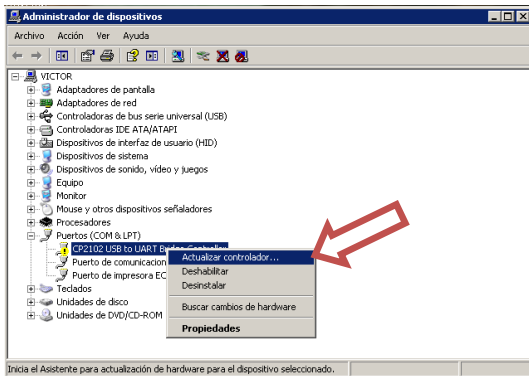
Administrador de dispositivos

Archivo Acción Ver Ayuda

VICTOR
Adaptadores de pantalla
Adaptadores de red
Controladoras de bus serie universal (USB)
Controladoras IDE ATA/ATAPI
Dispositivos de interfaz de usuario (HID)
Dispositivos de sistema
Dispositivos de sonido, vídeo y juegos
Equipo
Monitor
Mouse y otros dispositivos señaladores
Procesadores
Puertos (COM & LPT)
CP2102 USB to UART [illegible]
Puerto de comunicacion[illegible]
Puerto de impresora EC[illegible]
Teclados
Unidades de disco
Unidades de DVD/CD-ROM

Actualizar controlador...
Deshabilitar
Desinstalar
Buscar cambios de hardware
Propiedades

Inicia el Asistente para actualización de hardware para el dispositivo seleccionado.